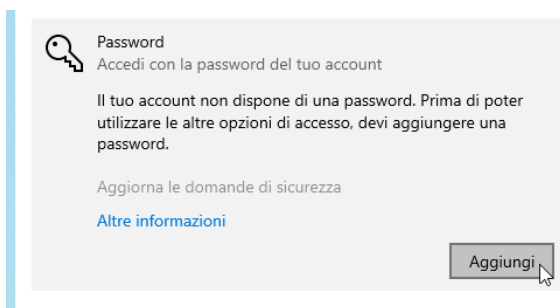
Password
Accedi con la password del tuo account

Il tuo account non dispone di una password. Prima di poter utilizzare le altre opzioni di accesso, devi aggiungere una password.

Aggiorna le domande di sicurezza

Altre informazioni

Aggiungi